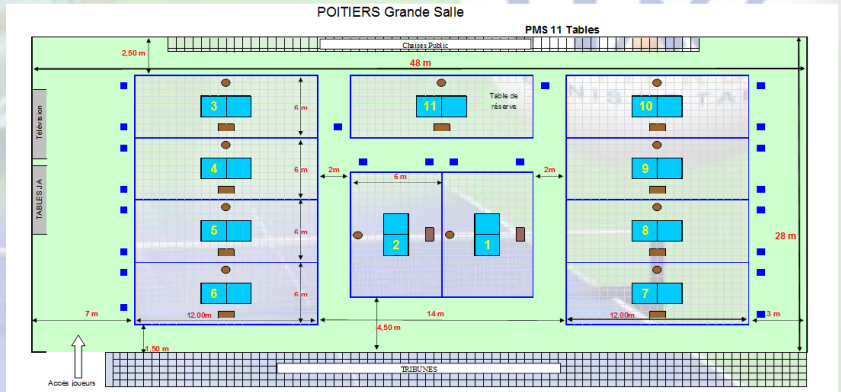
POITIERS Grande Salle

PMS 11 Tables

Chaises Public

2.50 m

48 m

Télévision

TABLES J.A

3

6 m

11

Table de réserve

10

4

6 m

2m

2m

9

6 m

5

6 m

2

1

8

28 m

6

6 m

7

7 m

12.00m

14 m

12.00m

3 m

4,50 m

1.50 m

TRIBUNES

Accès joueurs